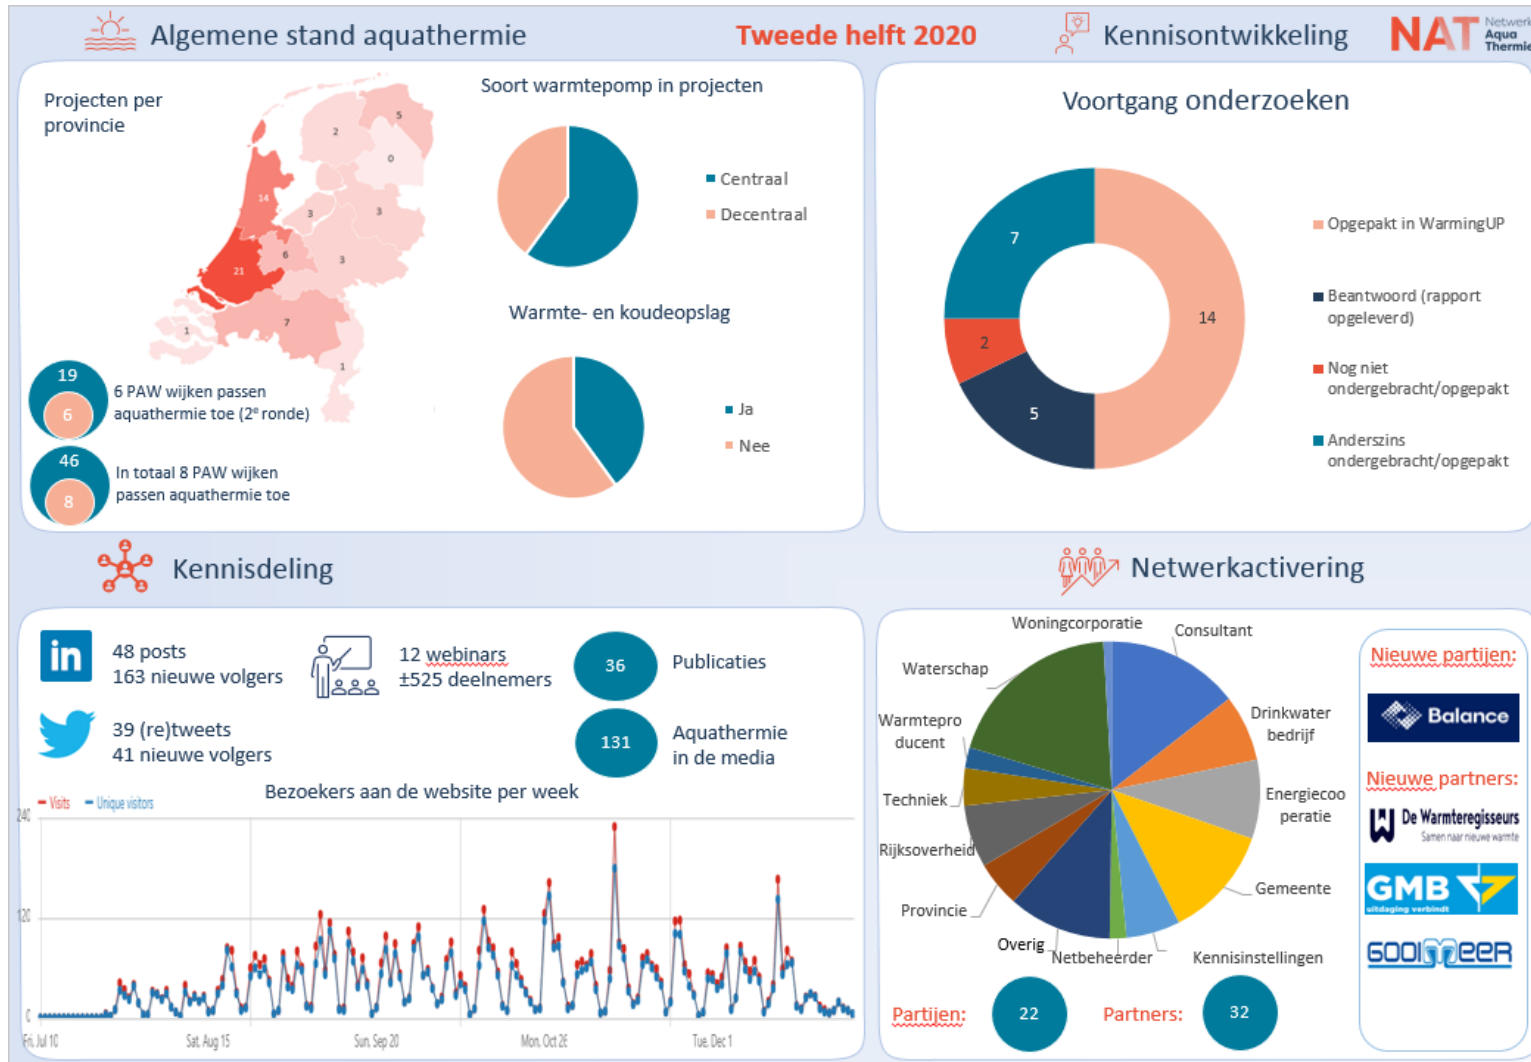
Algemene stand aquathermie

Tweede helft 2020

Kennisontwikkeling

NAT Netwerk Aqua Thermie

Projecten per provincie

5
2
0
14
3
3
6
3
21
7
1
1

Soort warmtepomp in projecten

Centraal
Decentraal

Warmte- en koudeopslag

Ja
Nee

19
6
6 PAW wijken passen aquathermie toe (2e ronde)

46
8
In totaal 8 PAW wijken passen aquathermie toe

Voortgang onderzoeken

7
2
5
14

Opgepakt in WarmingUP
Beantwoord (rapport opgeleverd)
Nog niet ondergebracht/opgepakt
Anderszins ondergebracht/opgepakt

Kennisdeling

Netwerkactivering

48 posts
163 nieuwe volgers

12 webinars
±525 deelnemers

36
Publicaties

39 (re)tweets
41 nieuwe volgers

131
Aquathermie in de media

Bezoekers aan de website per week

Visits
Unique visitors

240
120
0

Fri, Jul 10
Sat, Aug 15
Sun, Sep 20
Mon, Oct 26
Tue, Dec 1

Woningcorporatie
Consultant
Waterschap
Drinkwater bedrijf
Warmtepro ducent
Energiecoo peratie
Techniek
Rijksoverheid
Gemeente
Provincie
Overig
Netbeheerder
Kennisinstellingen

Partijen:
22
Partners:
32

Nieuwe partijen:
Balance
Nieuwe partners:
De Warmteregisseurs
Samen naar nieuwe warmte
GMB
uitdaging verbindt
GOOIMEER